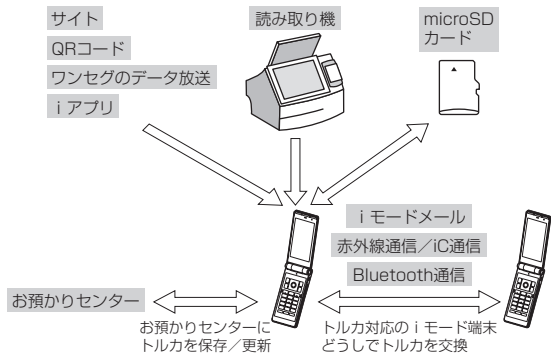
サイト

QRコード

ワンセグのデータ放送

ｉアプリ

読み取り機

microSD
カード

ｉモードメール

赤外線通信／iC通信

Bluetooth通信

お預かりセンター

お預かりセンターに
トルカを保存／更新

トルカ対応のｉモード端末
どうしでトルカを交換